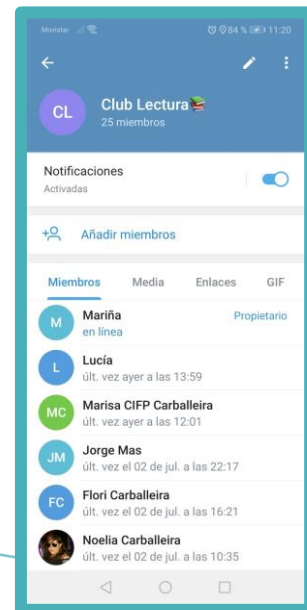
Movistar 84 % 11:20

CL
Club Lectura📚
25 miembros

Notificaciones
Activadas

Añadir miembros

Miembros Media Enlaces GIF

M
Mariña
en línea
Propietario

L
Lucía
últ. vez ayer a las 13:59

MC
Marisa CIFP Carballeira
últ. vez ayer a las 12:01

JM
Jorge Mas
últ. vez el 02 de jul. a las 22:17

FC
Flori Carballeira
últ. vez el 02 de jul. a las 16:21

Noelia Carballeira
últ. vez el 02 de jul. a las 10:35